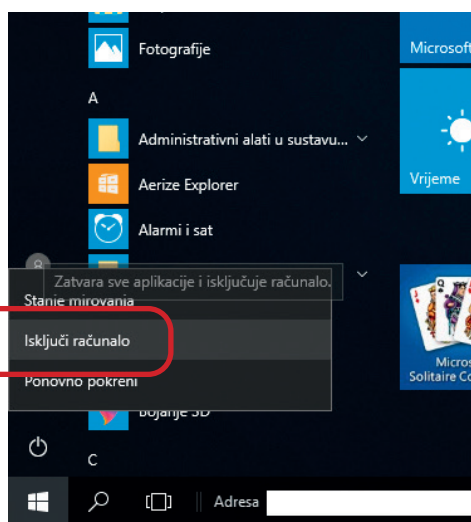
Fotografije

A

Administrativni alati u sustavu...

Aerize Explorer

Alarmi i sat

Zatvara sve aplikacije i isključuje računalo.

Stanje mirovanja

Isključi računalo

Ponovno pokreni

Bojanje 3D

C

Microsoft

Vrijeme

Micros
Solitaire Co

Adresa